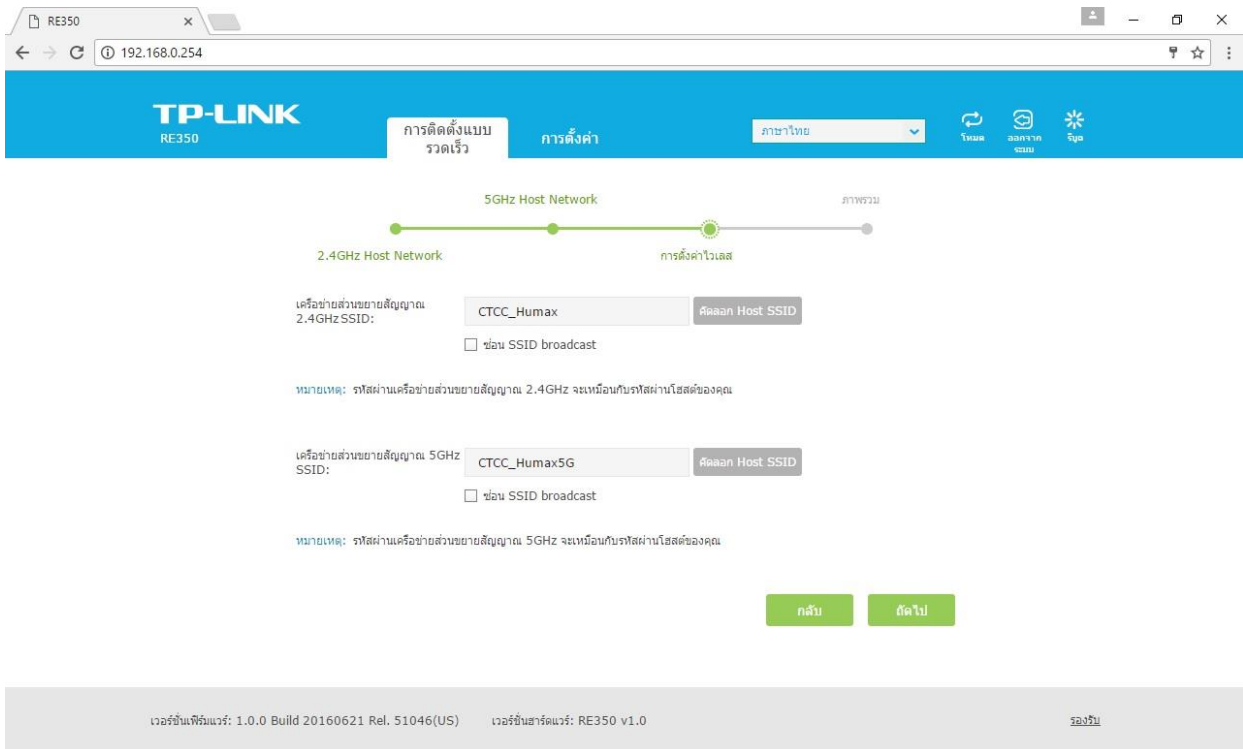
RE350
192.168.0.254

TP-LINK
RE350

การติดตั้งแบบรวดเร็ว
การตั้งค่า
ภาษาไทย
โหมด
ออกจากระบบ
รีบูต

5GHz Host Network
ภาพรวม
2.4GHz Host Network
การตั้งค่าไวเลส

เครือข่ายส่วนขยายสัญญาณ 2.4GHz SSID:
CTCC_Humax
คัดลอก Host SSID
ซ่อน SSID broadcast

หมายเหตุ: รหัสผ่านเครือข่ายส่วนขยายสัญญาณ 2.4GHz จะเหมือนกับรหัสผ่านโฮสต์ของคุณ

เครือข่ายส่วนขยายสัญญาณ 5GHz SSID:
CTCC_Humax5G
คัดลอก Host SSID
ซ่อน SSID broadcast

หมายเหตุ: รหัสผ่านเครือข่ายส่วนขยายสัญญาณ 5GHz จะเหมือนกับรหัสผ่านโฮสต์ของคุณ

กลับ
ถัดไป

เวอร์ชั่นเฟิร์มแวร์: 1.0.0 Build 20160621 Rel. 51046(US)
เวอร์ชั่นฮาร์ดแวร์: RE350 v1.0
รองรับ